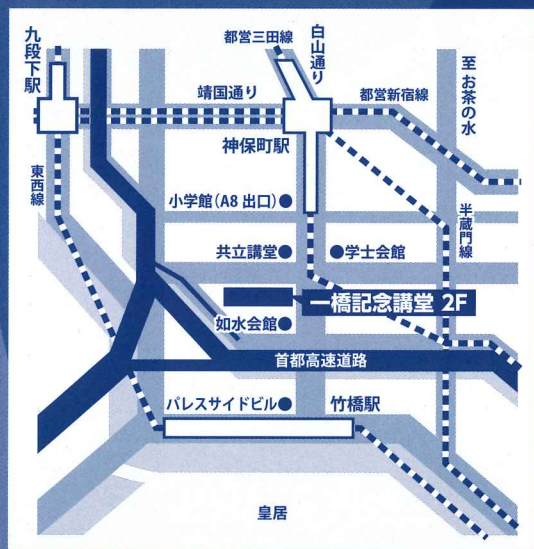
九段下駅

都営三田線

白山通り

至お茶の水

靖国通り

都営新宿線

神保町駅

東西線

小学館(A8 出口)

半蔵門線

共立講堂

学士会館

一橋記念講堂 2F

如水会館

首都高速道路

パレスサイドビル

竹橋駅

皇居